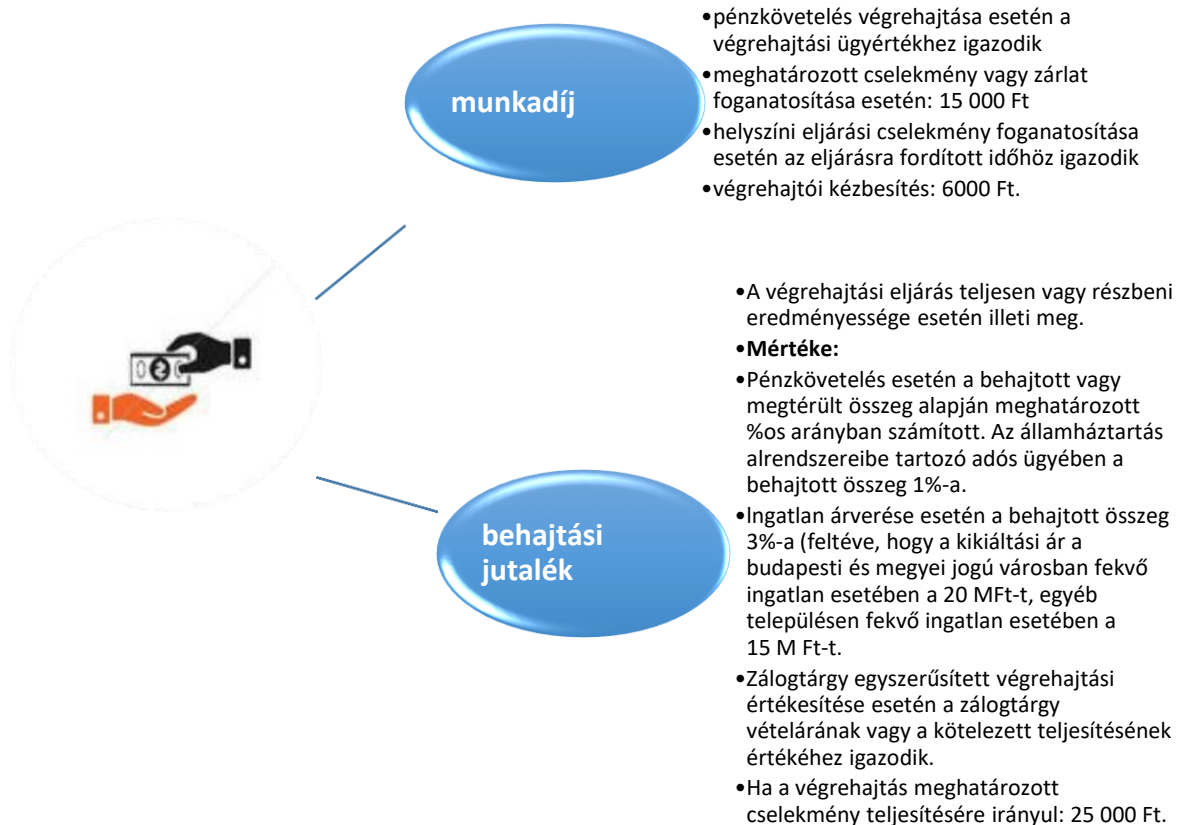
munkadíj

•pénzkövetelés végrehajtása esetén a végrehajtási ügyértékhez igazodik
•meghatározott cselekmény vagy zárlat foganatosítása esetén: 15 000 Ft
•helyszíni eljárási cselekmény foganatosítása esetén az eljárásra fordított időhöz igazodik
•végrehajtói kézbesítés: 6000 Ft.

behajtási jutalék

•A végrehajtási eljárás teljesen vagy részbeni eredményessége esetén illeti meg.
•Mértéke:
•Pénzkövetelés esetén a behajtott vagy megtérült összeg alapján meghatározott %os arányban számított. Az államháztartás alrendszereibe tartozó adós ügyében a behajtott összeg 1%-a.
•Ingatlan árverése esetén a behajtott összeg 3%-a (feltéve, hogy a kikiáltási ár a budapesti és megyei jogú városban fekvő ingatlan esetében a 20 MFt-t, egyéb településen fekvő ingatlan esetében a 15 M Ft-t.
•Zálogtárgy egyszerűsített végrehajtási értékesítése esetén a zálogtárgy vételárának vagy a kötelezett teljesítésének értékéhez igazodik.
•Ha a végrehajtás meghatározott cselekmény teljesítésére irányul: 25 000 Ft.